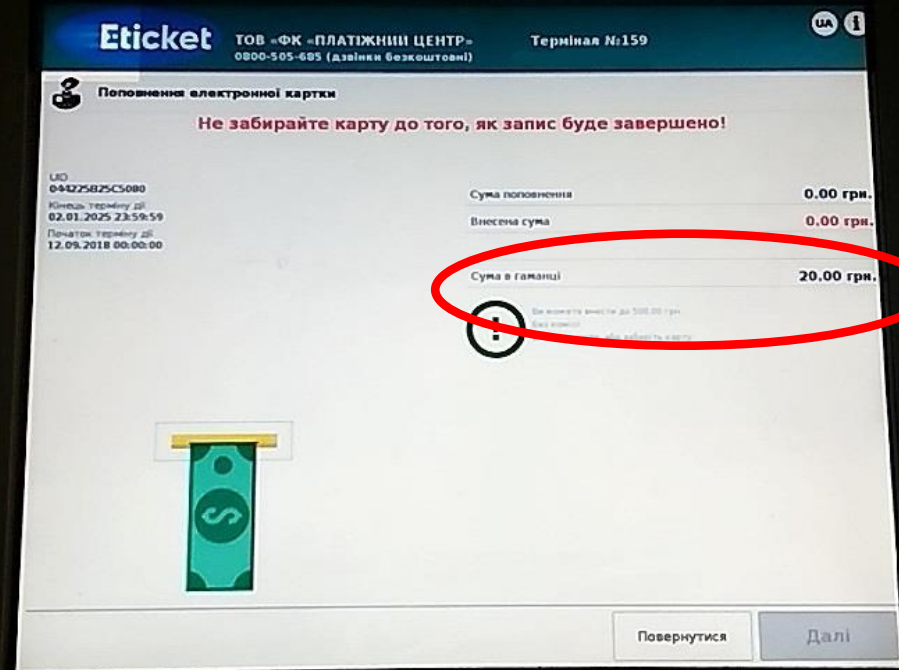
Eticket ТОВ «ФК «ПЛАТІЖНИЙ ЦЕНТР» 0800-505-685 (дзвінки безкоштовні) Термінал №159

UA i

Поповнення електронної картки

Не забирайте карту до того, як запис буде завершено!

UID
04422582C5080
Кінець терміну дії
02.01.2025 23:59:59
Початок терміну дії
12.09.2018 00:00:00

| | |
|---|---|
| Сума поповнення | 0.00 грн. |
| Внесена сума | 0.00 грн. |
| Сума в гаманці | 20.00 грн. |

Ви можете внести до 500.00 грн.
Без комісії
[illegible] або заберіть карту

Повернутися

Далі